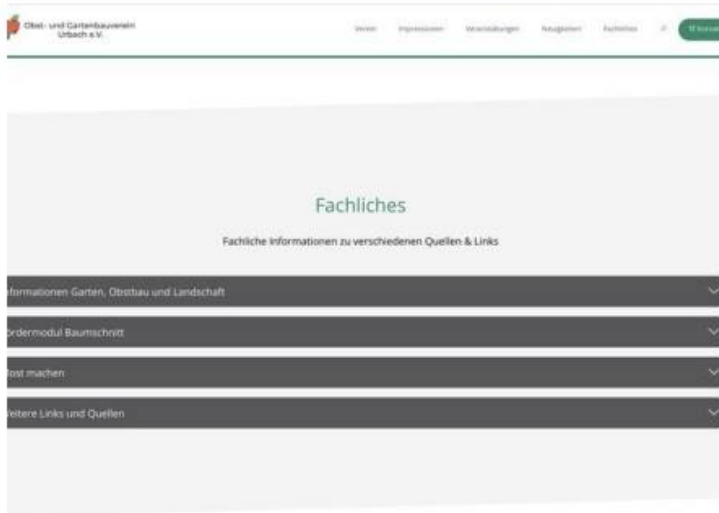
Obst- und Gartenbauverein Urbach e.V.

Verein Impressionen Veranstaltungen Neuigkeiten Fachliches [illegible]

Fachliches

Fachliche Informationen zu verschiedenen Quellen & Links

Informationen Garten, Obstbau und Landschaft

Fördermodul Baumschnitt

Most machen

Weitere Links und Quellen